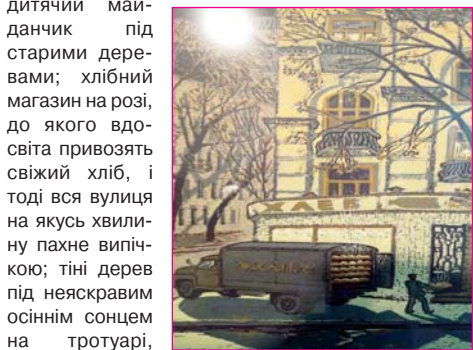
дитячий майданчик під старими деревами; хлібний магазин на розі, до якого вдосвіта привозять свіжий хліб, і тоді вся вулиця на якусь хвилину пахне випічкою; тіні дерев під неяскравим осіннім сонцем на тротуарі,

ХЛЕБ